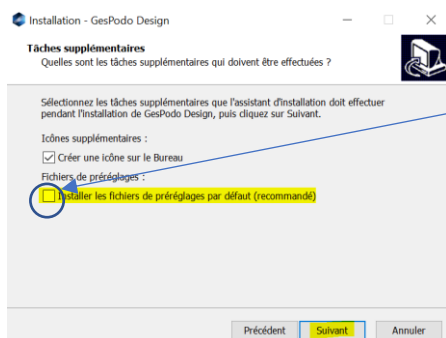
Installation - GesPodo Design

Tâches supplémentaires
Quelles sont les tâches supplémentaires qui doivent être effectuées ?

Sélectionnez les tâches supplémentaires que l'assistant d'installation doit effectuer pendant l'installation de GesPodo Design, puis cliquez sur Suivant.

Icônes supplémentaires :
Créer une icône sur le Bureau

Fichiers de préréglages :
Installer les fichiers de préréglages par défaut (recommandé)

Précédent
Suivant
Annuler